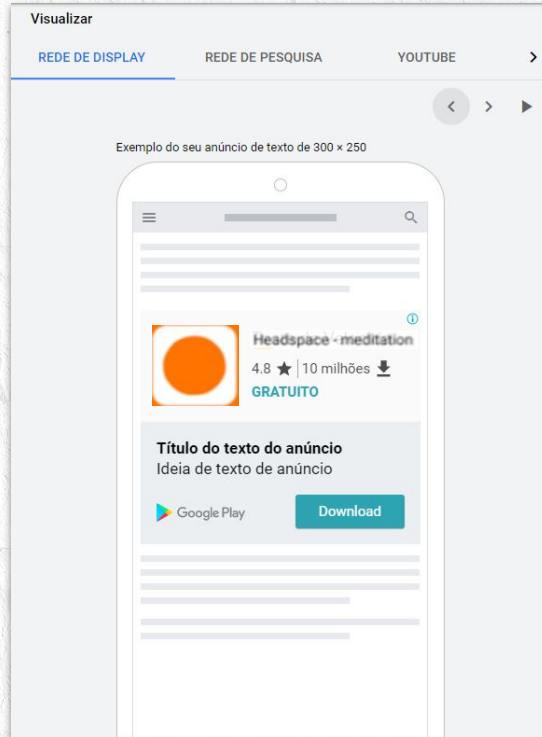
Visualizar

REDE DE DISPLAY    REDE DE PESQUISA    YOUTUBE

Exemplo do seu anúncio de texto de 300 × 250

Headspace - meditation
4.8 ★ | 10 milhões
GRATUITO

Título do texto do anúncio
Ideia de texto de anúncio

Google Play    Download